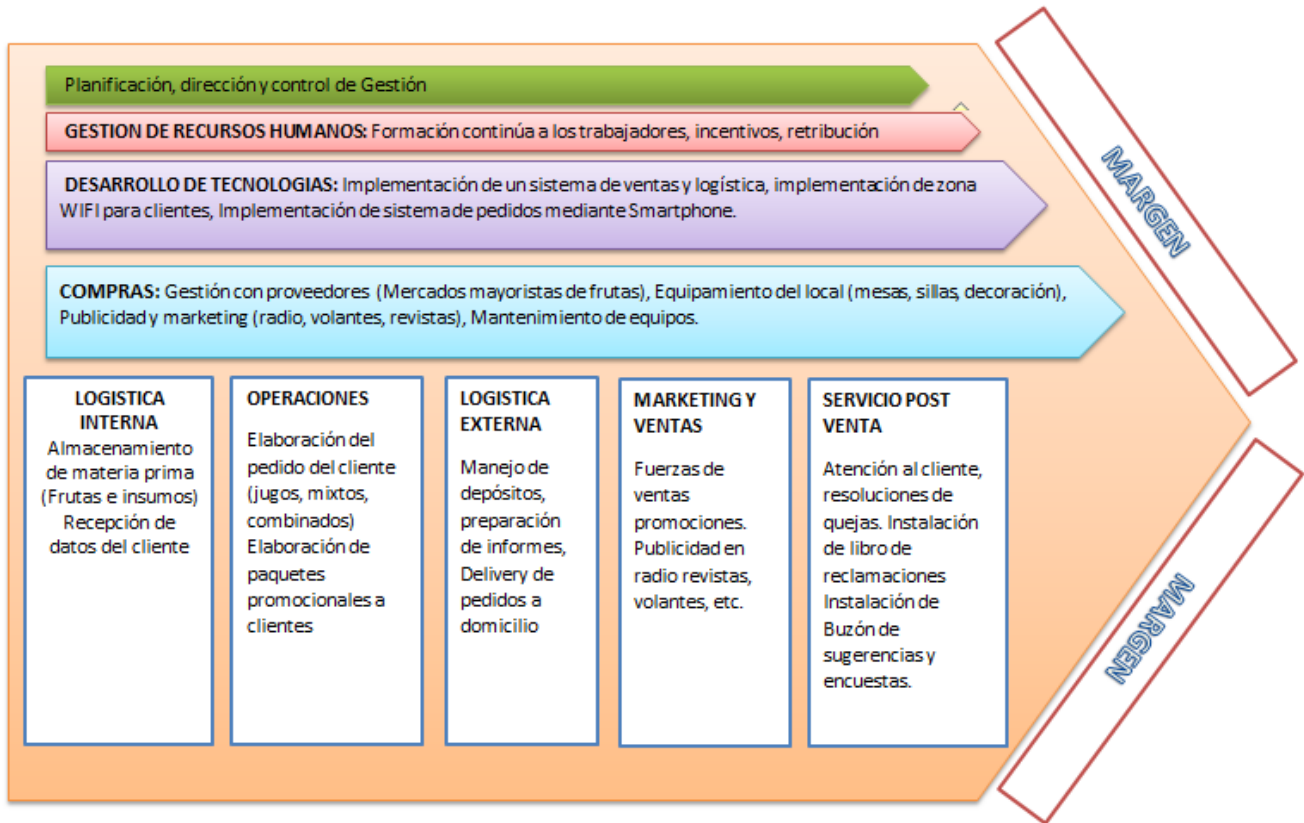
Planificación, dirección y control de Gestión

**GESTION DE RECURSOS HUMANOS:** Formación continúa a los trabajadores, incentivos, retribución

**DESARROLLO DE TECNOLOGIAS:** Implementación de un sistema de ventas y logística, implementación de zona WIFI para clientes, Implementación de sistema de pedidos mediante Smartphone.

**COMPRAS:** Gestión con proveedores (Mercados mayoristas de frutas), Equipamiento del local (mesas, sillas, decoración), Publicidad y marketing (radio, volantes, revistas), Mantenimiento de equipos.

**LOGISTICA INTERNA**
Almacenamiento de materia prima (Frutas e insumos) Recepción de datos del cliente

**OPERACIONES**
Elaboración del pedido del cliente (jugos, mixtos, combinados) Elaboración de paquetes promocionales a clientes

**LOGISTICA EXTERNA**
Manejo de depósitos, preparación de informes, Delivery de pedidos a domicilio

**MARKETING Y VENTAS**
Fuerzas de ventas promociones. Publicidad en radio revistas, volantes, etc.

**SERVICIO POST VENTA**
Atención al cliente, resoluciones de quejas. Instalación de libro de reclamaciones Instalación de Buzón de sugerencias y encuestas.

MARGEN

MARGEN